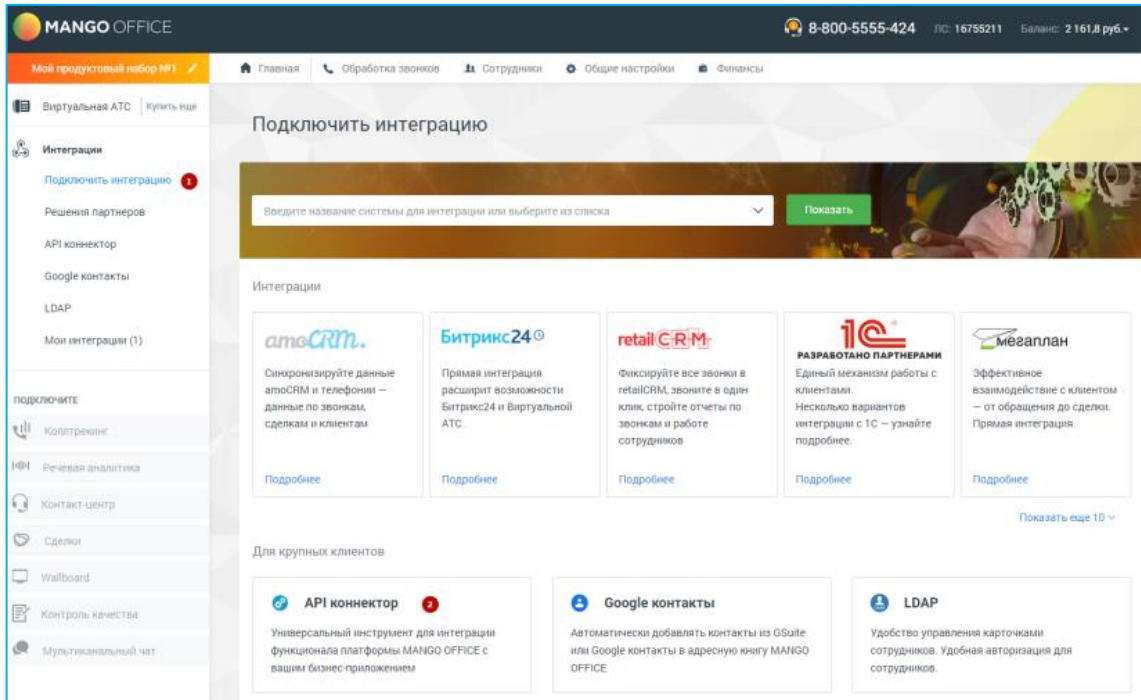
MANGO OFFICE

8-800-5555-424 ЛС: 16755211 Баланс: 2 161,8 руб.

Мой продуктовый набор №1

Главная Обработка звонков Сотрудники Общие настройки Финансы

Виртуальная АТС | Купить еще

Интеграции

Подключить интеграцию 1

Решения партнеров

API коннектор

Google контакты

LDAP

Мои интеграции (1)

ПОДКЛЮЧИТЕ

Коллтрекинг

Речевая аналитика

Контакт-центр

Сделки

Wallboard

Контроль качества

Мультиканальный чат

Подключить интеграцию

Введите название системы для интеграции или выберите из списка

Показать

Интеграции

amoCRM.

Синхронизируйте данные amoCRM и телефонии — данные по звонкам, сделкам и клиентам

Подробнее

Битрикс24

Прямая интеграция расширит возможности Битрикс24 и Виртуальной АТС.

Подробнее

retailCRM

Фиксируйте все звонки в retailCRM, звоните в один клик, стройте отчеты по звонкам и работе сотрудников

Подробнее

1С
РАЗРАБОТАНО ПАРТНЕРАМИ

Единый механизм работы с клиентами.
Несколько вариантов интеграции с 1С — узнайте подробнее.

Подробнее

Мегаплан

Эффективное взаимодействие с клиентом — от обращения до сделки. Прямая интеграция.

Подробнее

Показать еще 10

Для крупных клиентов

API коннектор 2

Универсальный инструмент для интеграции функционала платформы MANGO OFFICE с вашим бизнес-приложением

Google контакты

Автоматически добавлять контакты из GSuite или Google контакты в адресную книгу MANGO OFFICE

LDAP

Удобство управления карточками сотрудников. Удобная авторизация для сотрудников.